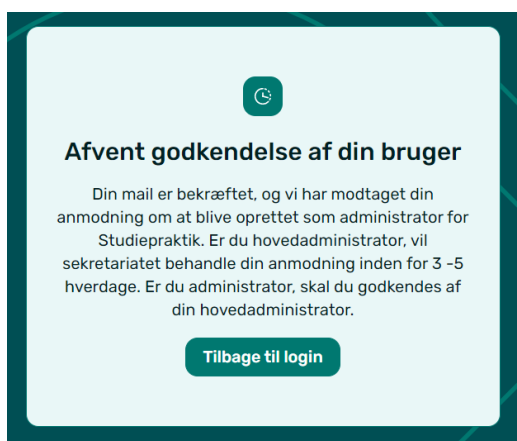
Afvent godkendelse af din bruger

Din mail er bekræftet, og vi har modtaget din anmodning om at blive oprettet som administrator for Studiepraktik. Er du hovedadministrator, vil sekretariatet behandle din anmodning inden for 3 -5 hverdage. Er du administrator, skal du godkendes af din hovedadministrator.

Tilbage til login